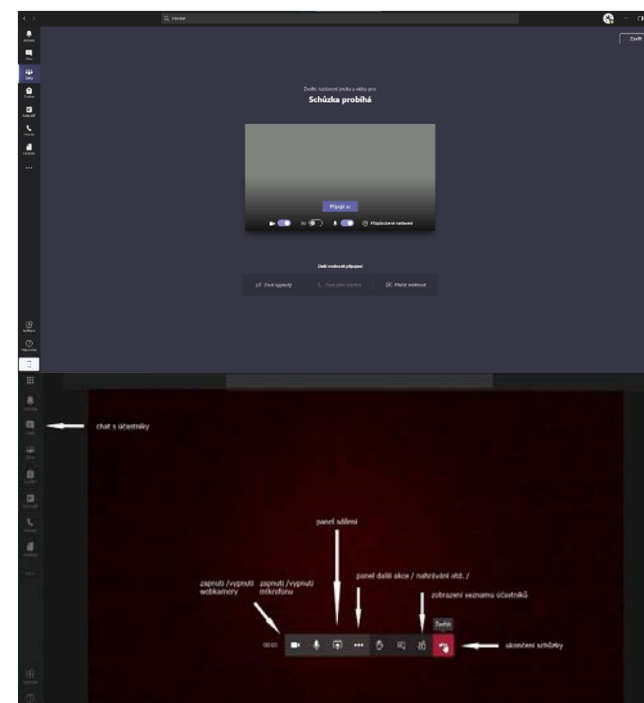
Hledat

Zavřít

Zvolte nastavení zvuku a videa pro
Schůzka probíhá

Připojit se

Přizpůsobené nastavení

Další možnosti připojení

Zvuk vypnutý

Zvuk přes telefon

Přidat místnost

chat s účastníky

panel sdílení

panel další akce / nahrávání atd. /

zapnutí /vypnutí webkamery

zapnutí /vypnutí mikrofonu

zobrazení seznamu účastníků

Zavěsit

ukončení schůzky

00:03